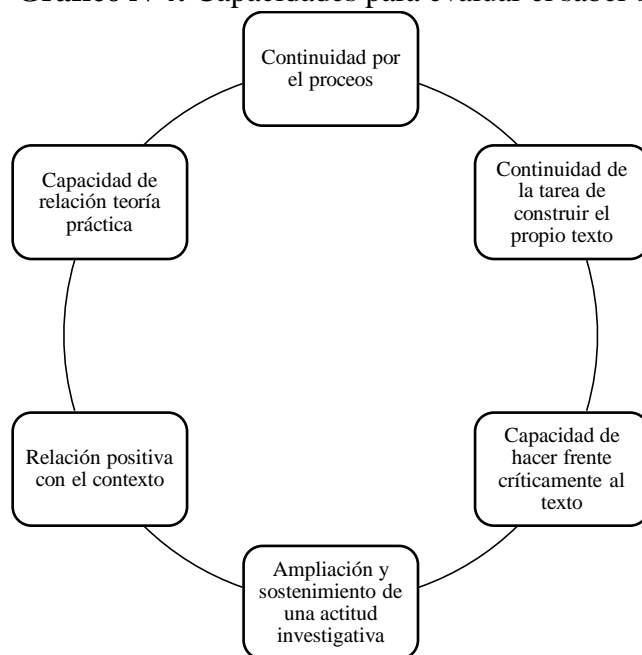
Gráfico N° 4. Capacidades para evaluar el saber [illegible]

Continuidad por el proceos

Continuidad de la tarea de construir el propio texto

Capacidad de hacer frente críticamente al texto

Ampliación y sostenimiento de una actitud investigativa

Relación positiva con el contexto

Capacidad de relación teoría práctica